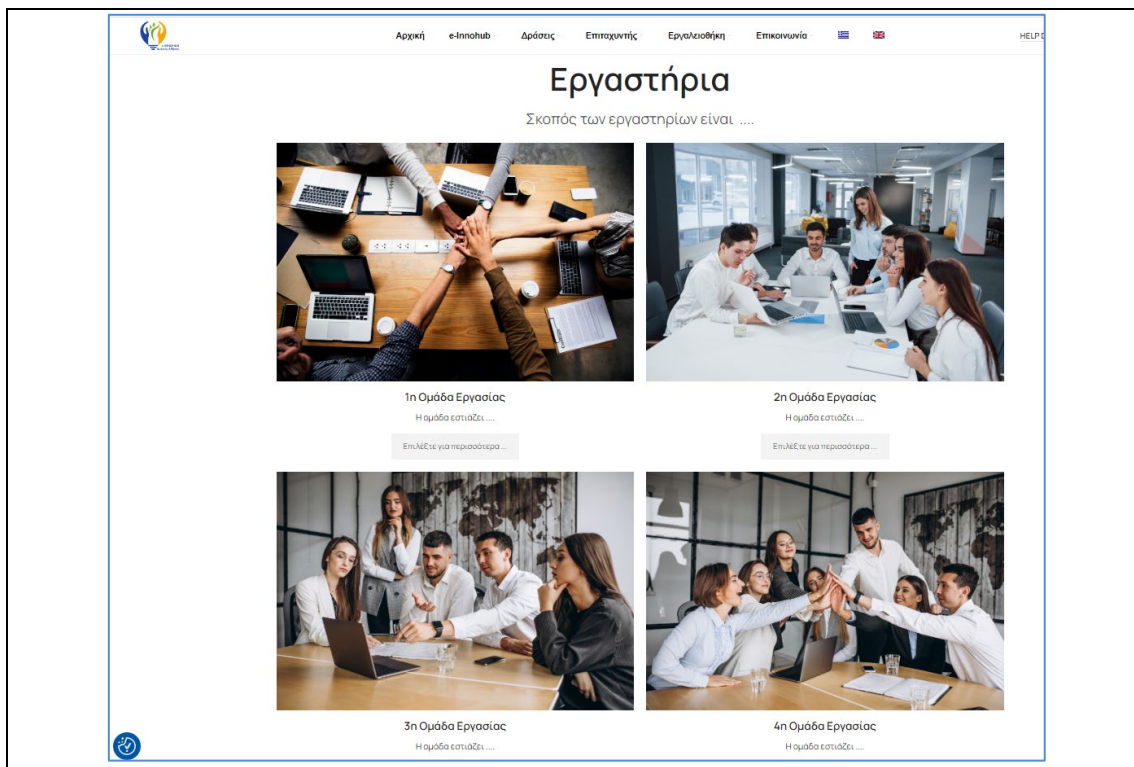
Αρχική e-Innohub Δράσεις Επιταχυντής Εργαλειοθήκη Επικοινωνία HELP D

Εργαστήρια

Σκοπός των εργαστηρίων είναι ....

1η Ομάδα Εργασίας

Η ομάδα εστιάζει ....

Επιλέξτε για περισσότερα ...

2η Ομάδα Εργασίας

Η ομάδα εστιάζει ....

Επιλέξτε για περισσότερα ...

3η Ομάδα Εργασίας

Η ομάδα εστιάζει ....

4η Ομάδα Εργασίας

Η ομάδα εστιάζει ....